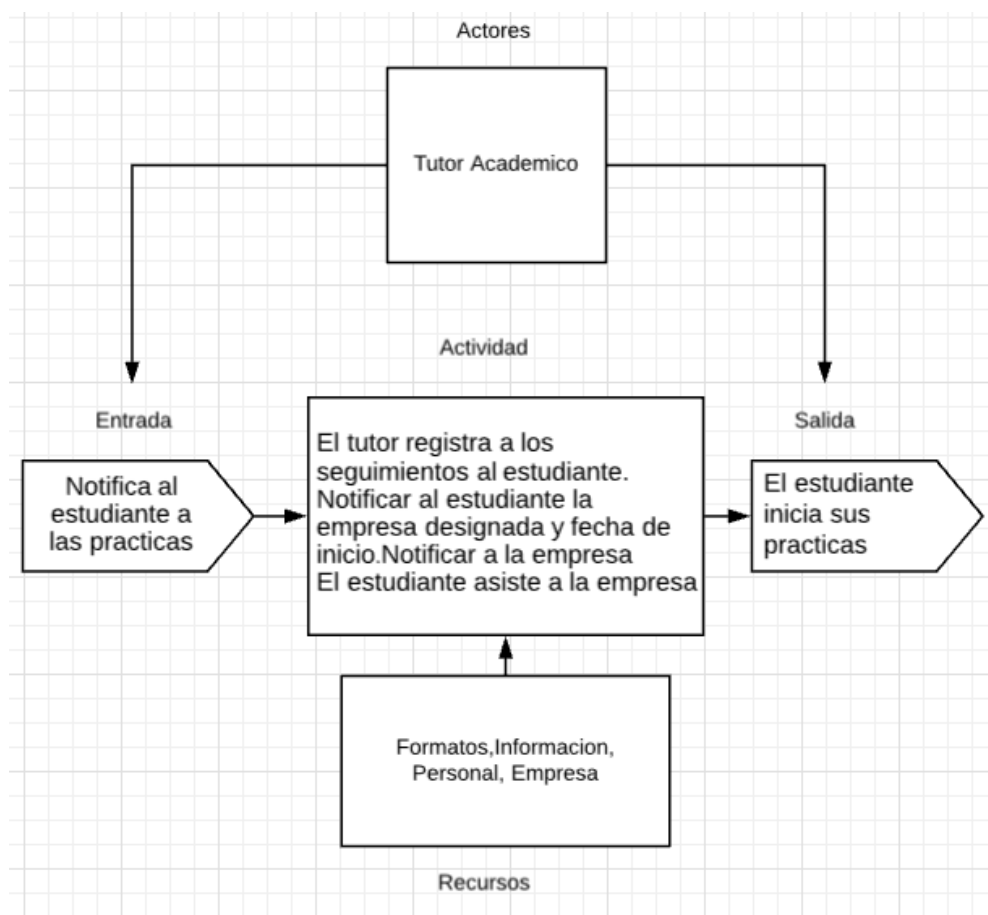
Actores

Tutor Academico

Actividad

Entrada

Notifica al estudiante a las practicas

El tutor registra a los seguimientos al estudiante. Notificar al estudiante la empresa designada y fecha de inicio.Notificar a la empresa
El estudiante asiste a la empresa

Salida

El estudiante inicia sus practicas

Formatos,Informacion, Personal, Empresa

Recursos